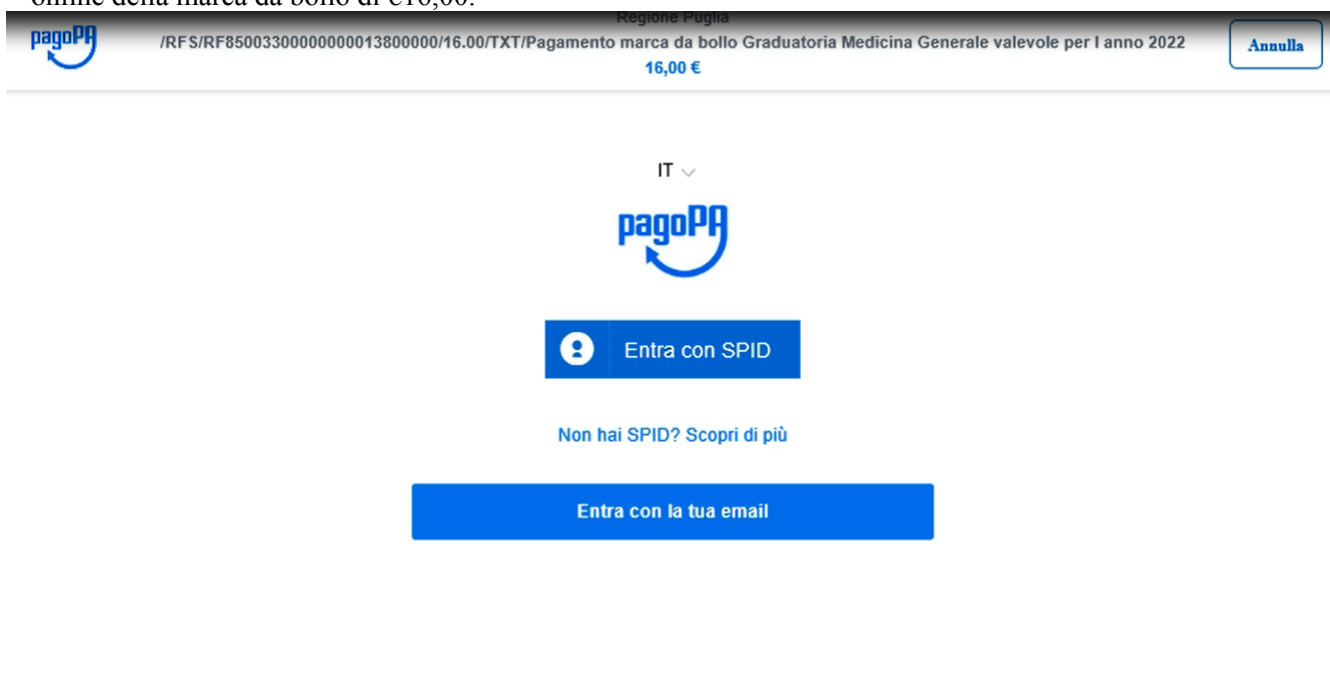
online della marca da bollo di €16,00.

pagoPA

Regione Puglia

/RFS/RF85003300000000013800000/16.00/TXT/Pagamento marca da bollo Graduatoria Medicina Generale valevole per l anno 2022

16,00 €

Annulla

IT

pagoPA

Entra con SPID

Non hai SPID? Scopri di più

Entra con la tua email